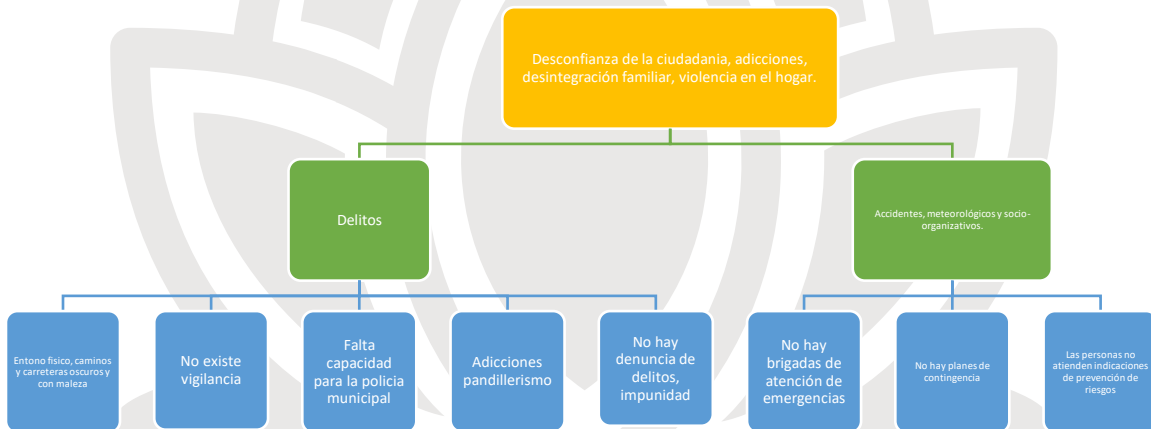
Desconfianza de la ciudadania, adicciones, desintegración familiar, violencia en el hogar.

Delitos

Accidentes, meteorológicos y socio-organizativos.

Entono físico, caminos y carreteras oscuros y con maleza

No existe vigilancia

Falta capacidad para la policia municipal

Adicciones pandillerismo

No hay denuncia de delitos, impunidad

No hay brigadas de atención de emergencias

No hay planes de contingencia

Las personas no atienden indicaciones de prevención de riesgos